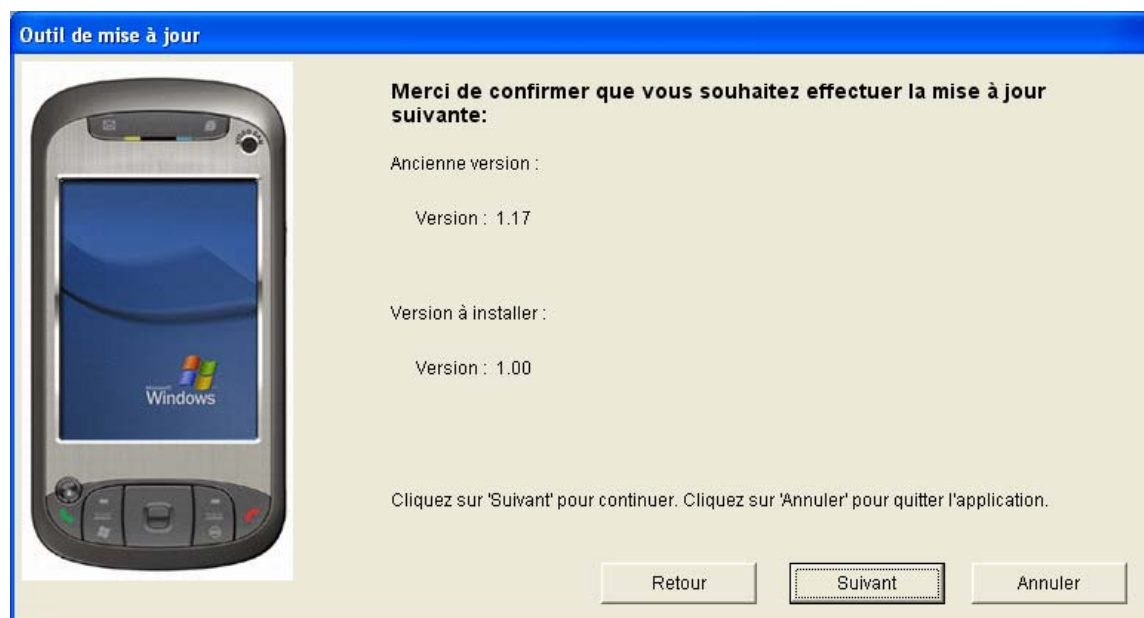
Outil de mise à jour

Windows

Merci de confirmer que vous souhaitez effectuer la mise à jour suivante:

Ancienne version :

Version : 1.17

Version à installer :

Version : 1.00

Cliquez sur 'Suivant' pour continuer. Cliquez sur 'Annuler' pour quitter l'application.

Retour

Suivant

Annuler